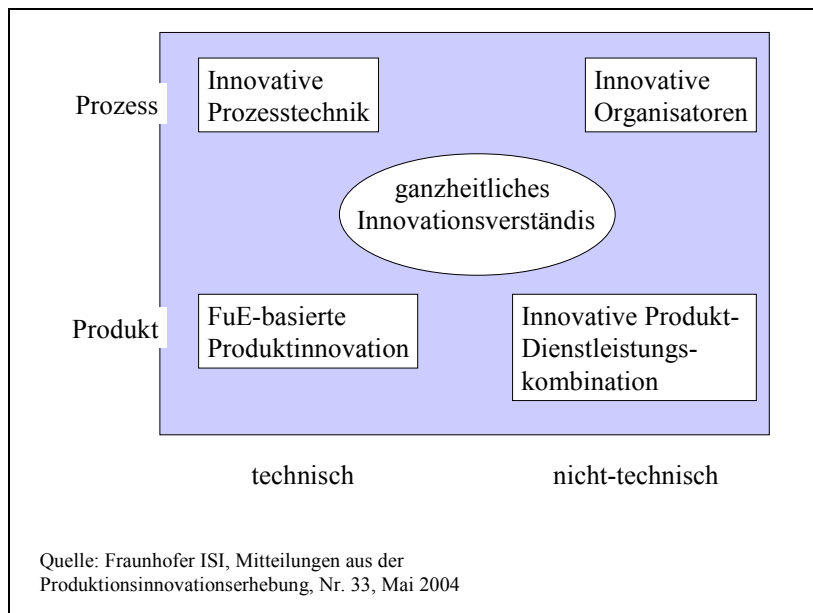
Prozess

Innovative Prozesstechnik

Innovative Organisatoren

ganzheitliches Innovationsverständis

Produkt

FuE-basierte Produktinnovation

Innovative Produkt-Dienstleistungs-kombination

technisch

nicht-technisch

Quelle: Fraunhofer ISI, Mitteilungen aus der Produktionsinnovationserhebung, Nr. 33, Mai 2004